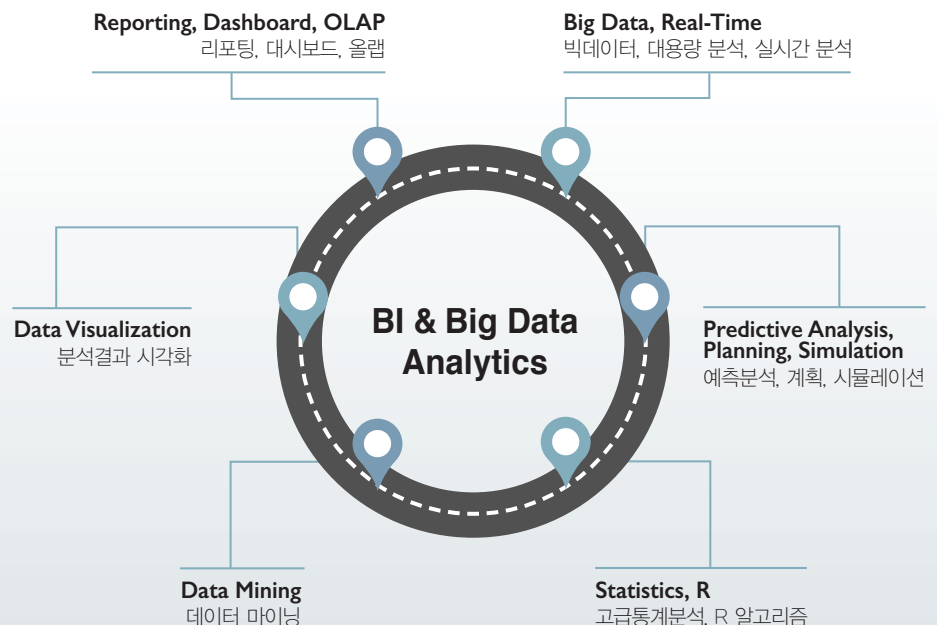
Reporting, Dashboard, OLAP
리포팅, 대시보드, 올랩

Big Data, Real-Time
빅데이터, 대용량 분석, 실시간 분석

Data Visualization
분석결과 시각화

BI & Big Data Analytics

Predictive Analysis, Planning, Simulation
예측분석, 계획, 시뮬레이션

Data Mining
데이터 마이닝

Statistics, R
고급통계분석, R 알고리즘